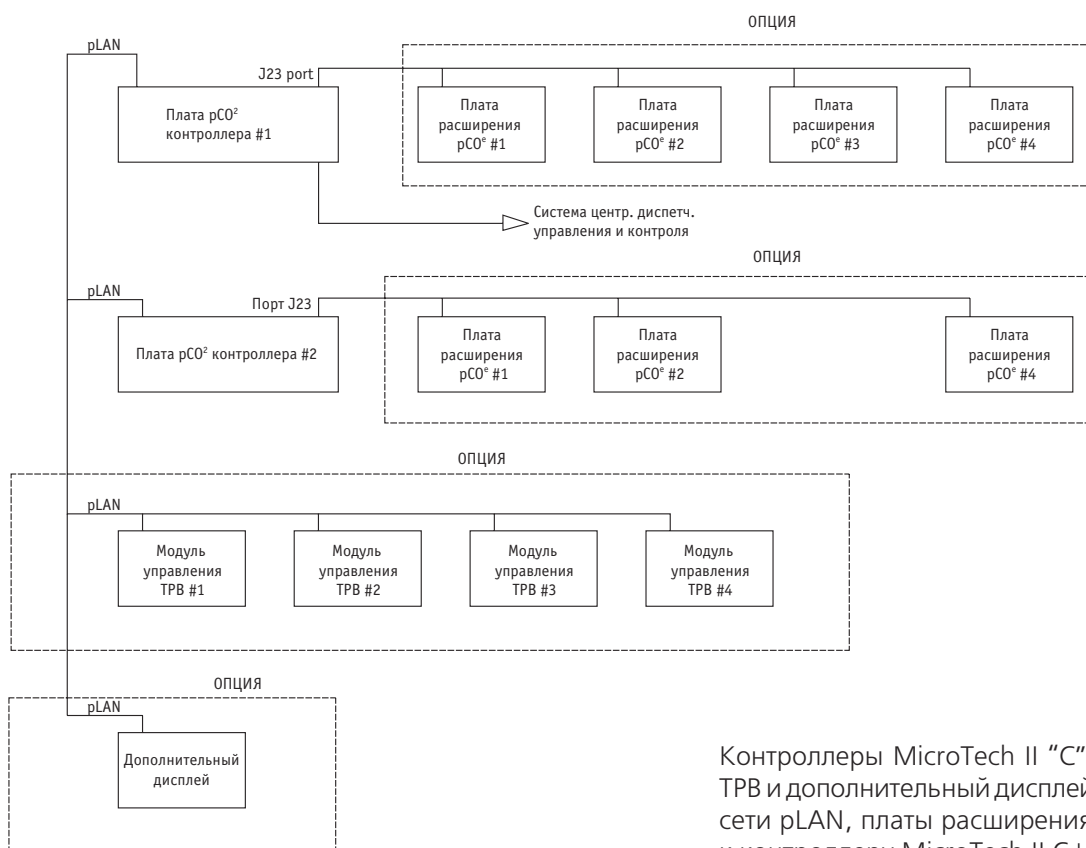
ОПЦИЯ

pLAN

J23 port

Плата $pCO^2$ контроллера #1

Плата расширения $pCO^e$ #1

Плата расширения $pCO^e$ #2

Плата расширения $pCO^e$ #3

Плата расширения $pCO^e$ #4

Система центр. диспетч. управления и контроля

ОПЦИЯ

pLAN

Порт J23

Плата $pCO^2$ контроллера #2

Плата расширения $pCO^e$ #1

Плата расширения $pCO^e$ #2

Плата расширения $pCO^e$ #4

ОПЦИЯ

pLAN

Модуль управления ТРВ #1

Модуль управления ТРВ #2

Модуль управления ТРВ #3

Модуль управления ТРВ #4

ОПЦИЯ

pLAN

Дополнительный дисплей

Контроллеры MicroTech II "C" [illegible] ТРВ и дополнительный дисплей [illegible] сети pLAN, платы расширения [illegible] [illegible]